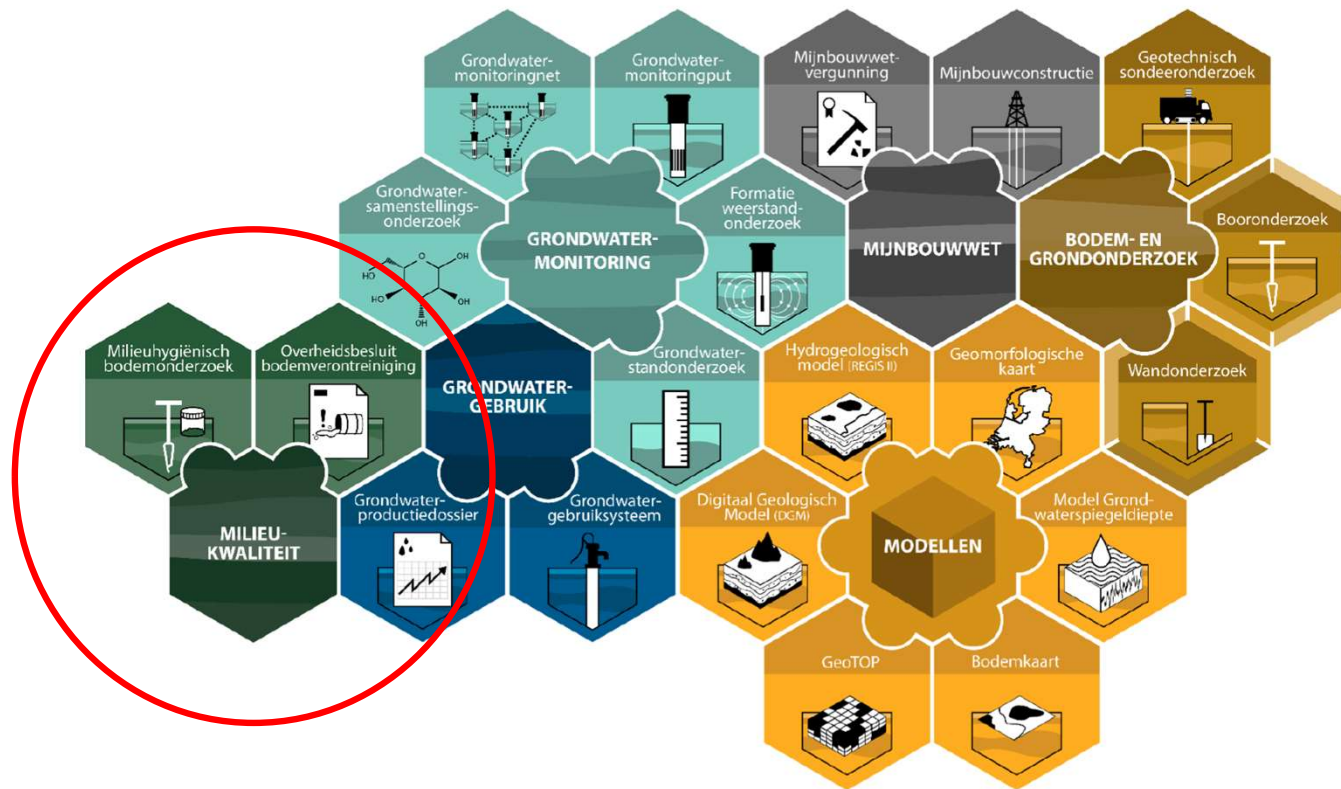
Grondwatermonitoringnet

Grondwatermonitoringput

Mijnbouwwetvergunning

Mijnbouwconstructie

Geotechnisch sondeeronderzoek

Grondwatersamenstellingsonderzoek

GRONDWATERMONITORING

Formatie weerstandonderzoek

MIJNBOUWWET

BODEM- EN GRONDONDERZOEK

Booronderzoek

HO HO OH HO OH OH

Milieuhygiënisch bodemonderzoek

Overheidsbesluit bodemverontreiniging

GRONDWATERGEBRUIK

Grondwaterstandonderzoek

Hydrogeologisch model (REGIS II)

Geomorfologische kaart

Wandonderzoek

MILIEUKWALITEIT

Grondwaterproductiedossier

Grondwatergebruiksysteem

Digitaal Geologisch Model (DGM)

MODELLEN

Model Grondwaterspiegeldiepte

GeoTOP

Bodemkaart